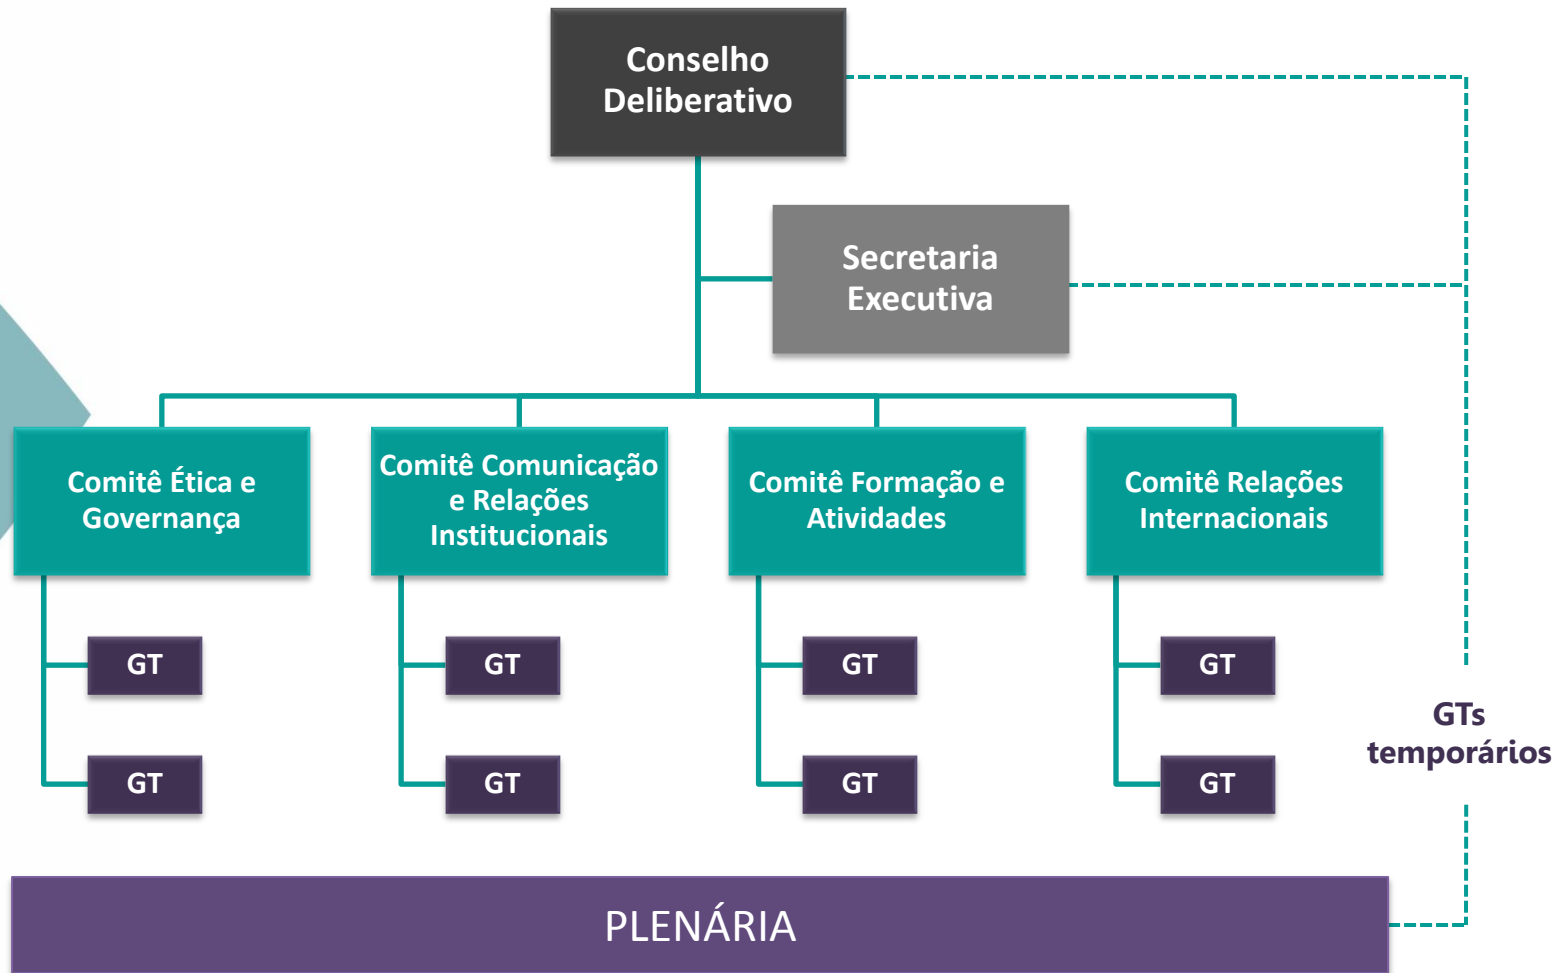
Conselho Deliberativo

Secretaria Executiva

Comitê Ética e Governança

Comitê Comunicação e Relações Institucionais

Comitê Formação e Atividades

Comitê Relações Internacionais

GT

GT

GT

GT

GT

GT

GT

GT

GTs temporários

PLENÁRIA